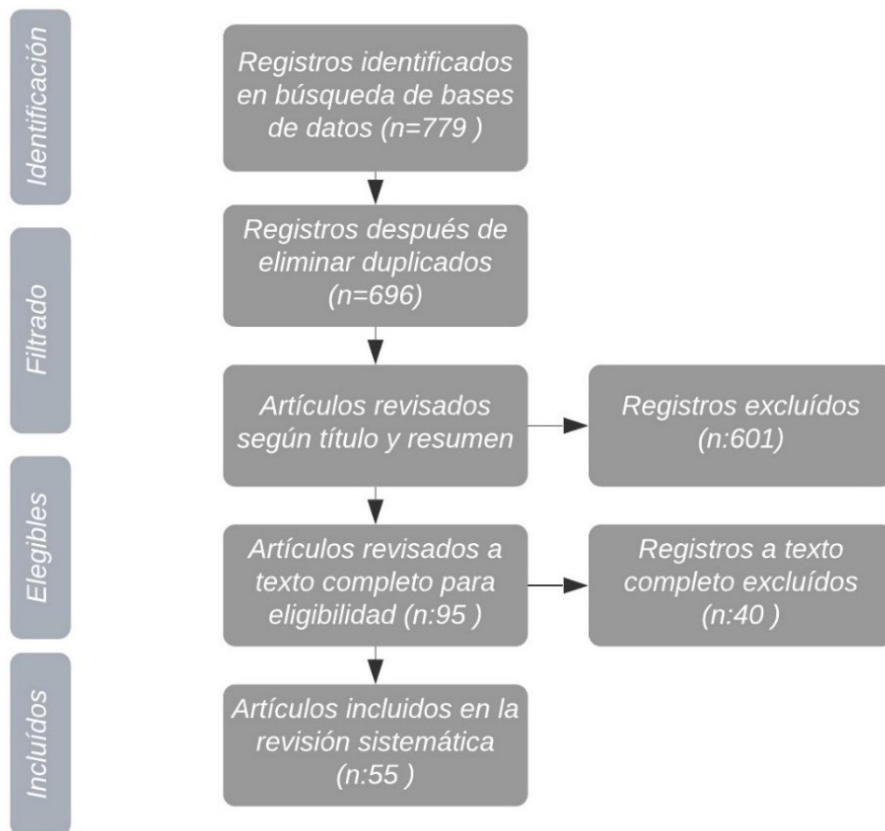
Identificación

Registros identificados en búsqueda de bases de datos (n=779 )

Filtrado

Registros después de eliminar duplicados (n=696)

Artículos revisados según título y resumen

Registros excluídos (n:601)

Elegibles

Artículos revisados a texto completo para eligibilidad (n:95 )

Registros a texto completo excluídos (n:40 )

Incluídos

Artículos incluidos en la revisión sistemática (n:55 )